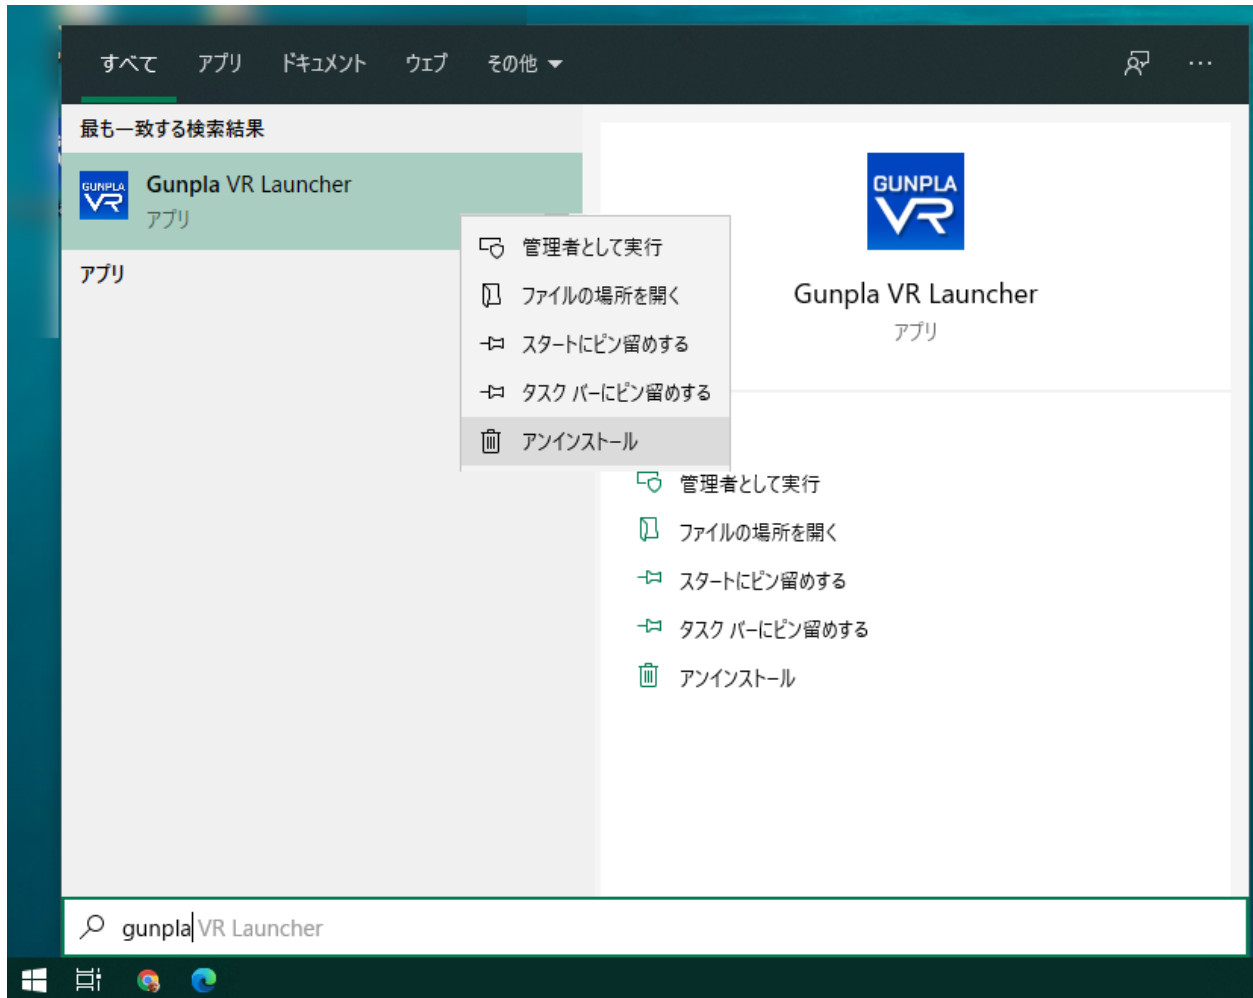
すべて アプリ ドキュメント ウェブ その他

最も一致する検索結果

GUNPLA VR

Gunpla VR Launcher
アプリ

アプリ

管理者として実行
ファイルの場所を開く
スタートにピン留めする
タスク バーにピン留めする
アンインストール

GUNPLA VR

Gunpla VR Launcher
アプリ

管理者として実行
ファイルの場所を開く
スタートにピン留めする
タスク バーにピン留めする
アンインストール

gunpla VR Launcher